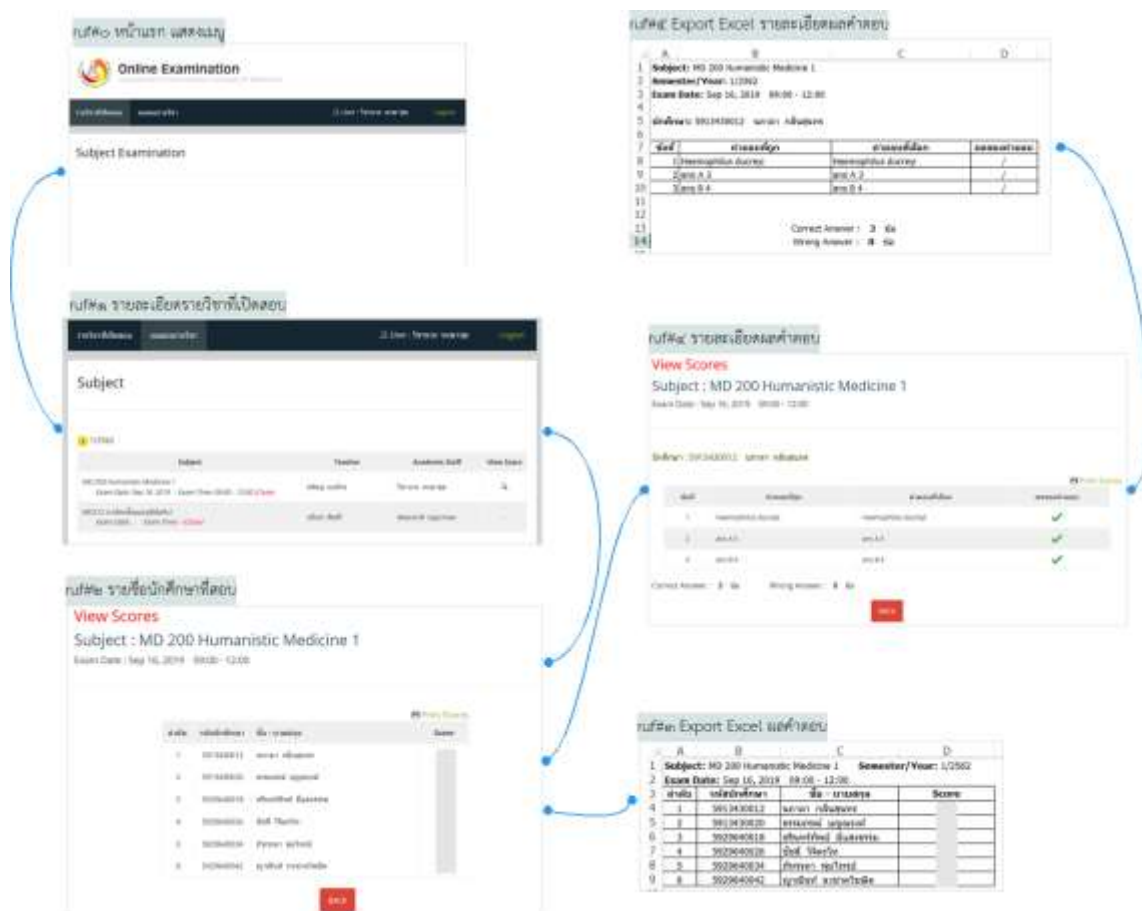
รูปที่๑ หน้าแรก แสดงเมนู

Online Examination

Subject Examination

รูปที่๒ รายละเอียดรายวิชาที่เปิดสอบ

Subject

| Subject | Teacher | Academic Staff | View Score |
|---|---|---|---|
| MD 200 Humanistic Medicine 1 Exam Date: Sep 16, 2019 | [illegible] | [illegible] | |
| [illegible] | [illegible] | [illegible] | |

รูปที่๓ รายชื่อนักศึกษาที่สอบ

View Scores

Subject : MD 200 Humanistic Medicine 1

Exam Date : Sep 16, 2019 09:00 - 12:00

BACK

รูปที่๔ Export Excel รายละเอียดผลคำตอบ

Subject: MD 200 Humanistic Medicine 1

Semester/Year: 1/2562

Exam Date: Sep 16, 2019 09:00 - 12:00

นักศึกษา: 5913430012 นางสาว กลิ่นสุคนธ์

| ข้อที่ | คำตอบที่ถูก | คำตอบที่เลือก | ผลคำตอบ |
|---|---|---|---|
| 1 | Haemophilus ducreyi | Haemophilus ducreyi | / |
| 2 | ans A 2 | ans A 2 | / |
| 3 | ans B 4 | ans B 4 | / |

Correct Answer : 3 ข้อ

Wrong Answer : 0 ข้อ

รูปที่๕ รายละเอียดผลคำตอบ

View Scores

Subject : MD 200 Humanistic Medicine 1

Exam Date : Sep 16, 2019 09:00 - 12:00

นักศึกษา : 5913430012 นางสาว กลิ่นสุคนธ์

Correct Answer : 3 ข้อ Wrong Answer : 0 ข้อ

BACK

รูปที่๖ Export Excel ผลคำตอบ

Subject: MD 200 Humanistic Medicine 1 Semester/Year: 1/2562

Exam Date: Sep 16, 2019 09:00 - 12:00

| ลำดับ | รหัสนักศึกษา | ชื่อ - นามสกุล | Score |
|---|---|---|---|
| 1 | 5913430012 | นางสาว กลิ่นสุคนธ์ | |
| 2 | 5913430020 | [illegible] | |
| 3 | 5929640018 | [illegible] | |
| 4 | 5929640026 | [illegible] | |
| 5 | 5929640034 | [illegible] | |
| 6 | 5929640042 | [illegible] | |